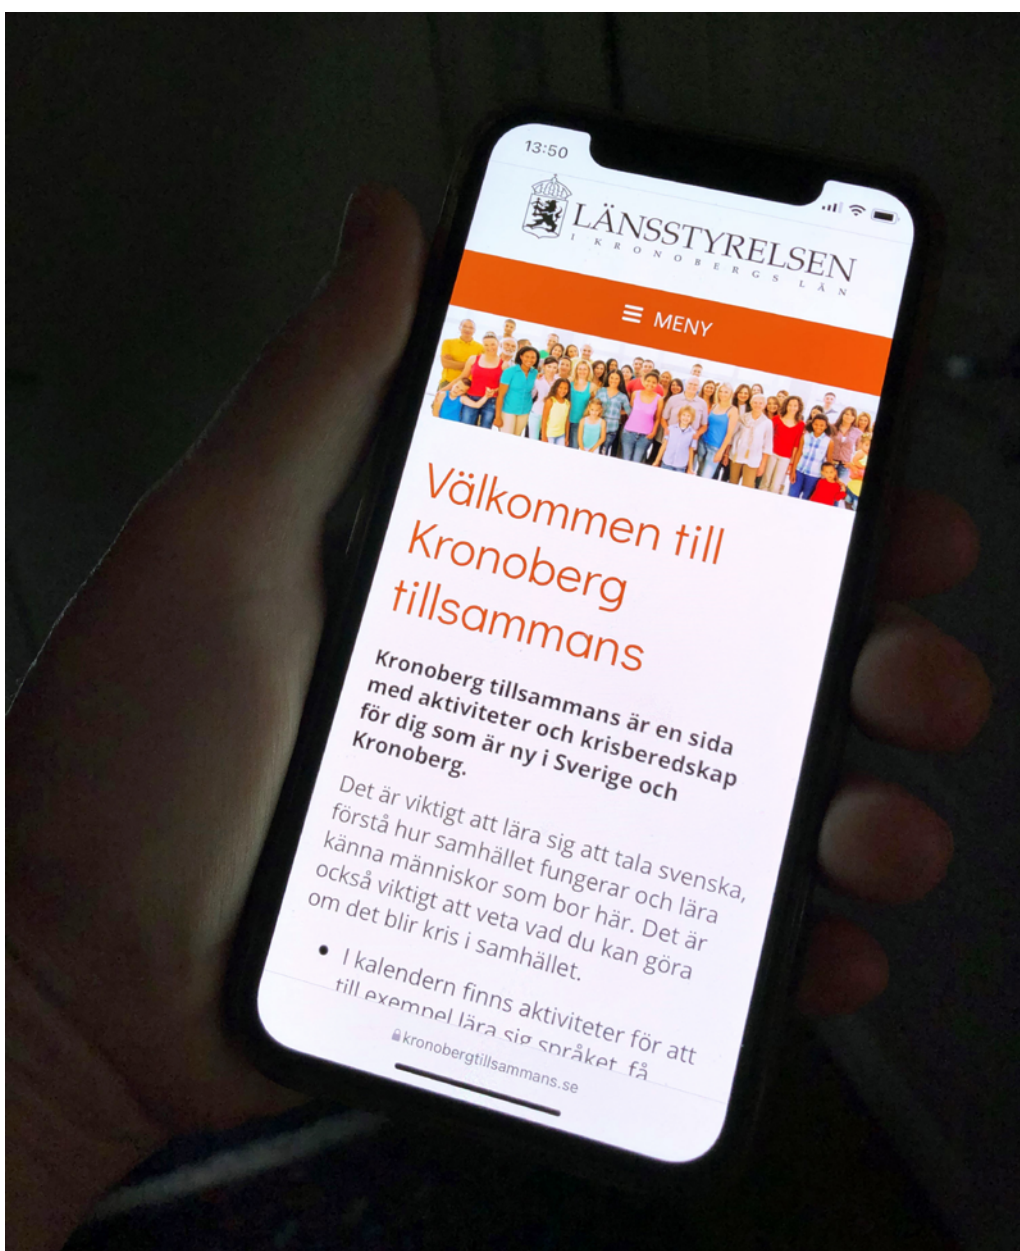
13:50

LÄNSSTYRELSEN
I KRONOBERGS LÄN

MENY

Välkommen till Kronoberg tillsammans

Kronoberg tillsammans är en sida med aktiviteter och krisberedskap för dig som är ny i Sverige och Kronoberg.

Det är viktigt att lära sig att tala svenska, förstå hur samhället fungerar och lära känna människor som bor här. Det är också viktigt att veta vad du kan göra om det blir kris i samhället.

- I kalendern finns aktiviteter för att till exempel lära sig språket, få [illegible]

kronobergtillsammans.se